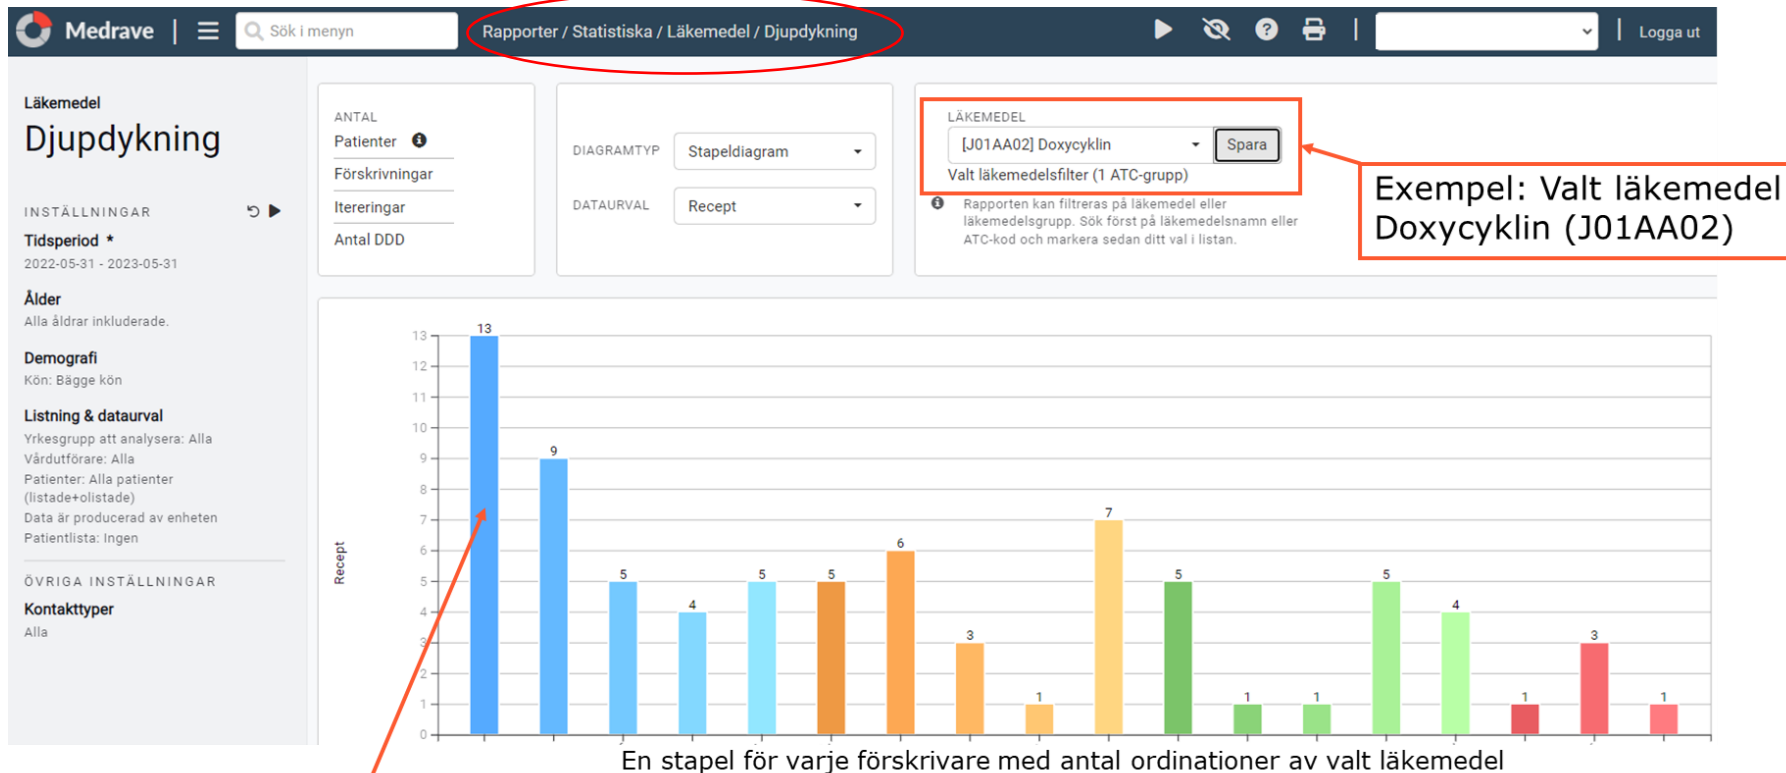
Medrave | Sök i menyn Rapporter / Statistiska / Läkemedel / Djupdykning Logga ut

Läkemedel
Djupdykning

INSTÄLLNINGAR
Tidsperiod *
2022-05-31 - 2023-05-31

Ålder
Alla åldrar inkluderade.

Demografi
Kön: Bägge kön

Listning & dataurval
Yrkesgrupp att analysera: Alla
Vårdutförare: Alla
Patienter: Alla patienter (listade+olistade)
Data är producerad av enheten
Patientlista: Ingen

ÖVRIGA INSTÄLLNINGAR
Kontakttyper
Alla

ANTAL
Patienter
Förskrivningar
Itereringar
Antal DDD

DIAGRAMTYP Stapeldiagram
DATAURVAL Recept

LÄKEMEDEL
[J01AA02] Doxycyklin Spara
Valt läkemedelsfilter (1 ATC-grupp)
Rapporten kan filtreras på läkemedel eller läkemedelsgrupp. Sök först på läkemedelsnamn eller ATC-kod och markera sedan ditt val i listan.

Exempel: Valt läkemedel Doxycyklin (J01AA02)

Recept
13 12 11 10 9 8 7 6 5 4 3 2 1 0

13 9 5 4 5 5 6 3 1 7 5 1 1 5 4 1 3 1

En stapel för varje förskrivare med antal ordinationer av valt läkemedel